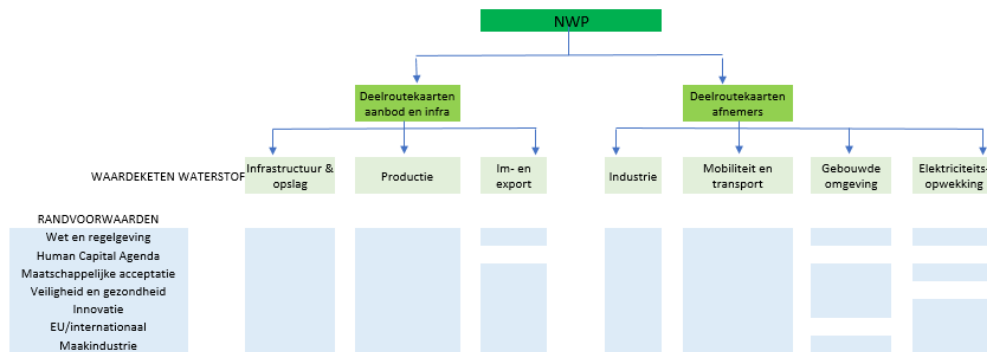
NWP

Deelroutekaarten aanbod en infra

Deelroutekaarten afnemers

WAARDEKETEN WATERSTOF

Infrastructuur & opslag

Productie

Im- en export

Industrie

Mobiliteit en transport

Gebouwde omgeving

Elektriciteits-opwekking

RANDVOORWAARDEN
Wet en regelgeving
Human Capital Agenda
Maatschappelijke acceptatie
Veiligheid en gezondheid
Innovatie
EU/internationaal
Maakindustrie